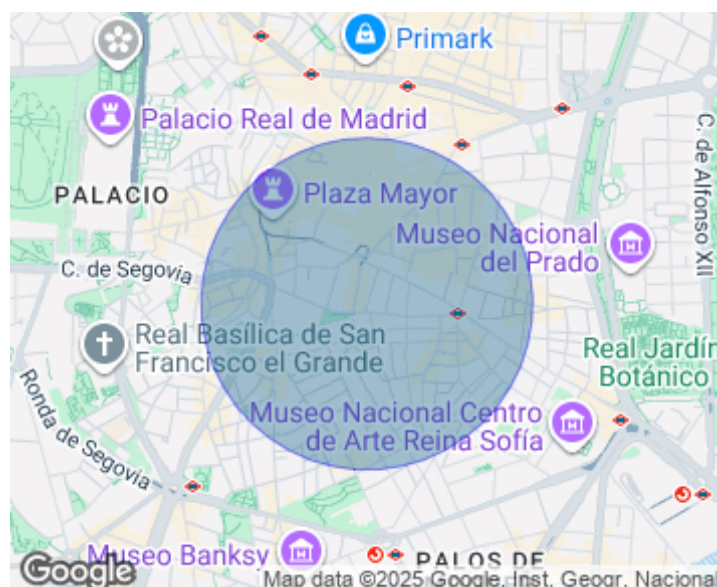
Primark

Palacio Real de Madrid

C. de Alfonso XII

PALACIO

Plaza Mayor

Museo Nacional del Prado

C. de Segovia

Real Basílica de San Francisco el Grande

Real Jardín Botánico

Ronda de Segovia

Museo Nacional Centro de Arte Reina Sofía

Museo Banksy

PALOS DE

Google

Map data ©2025 Google, Inst. Geogr. Naciona